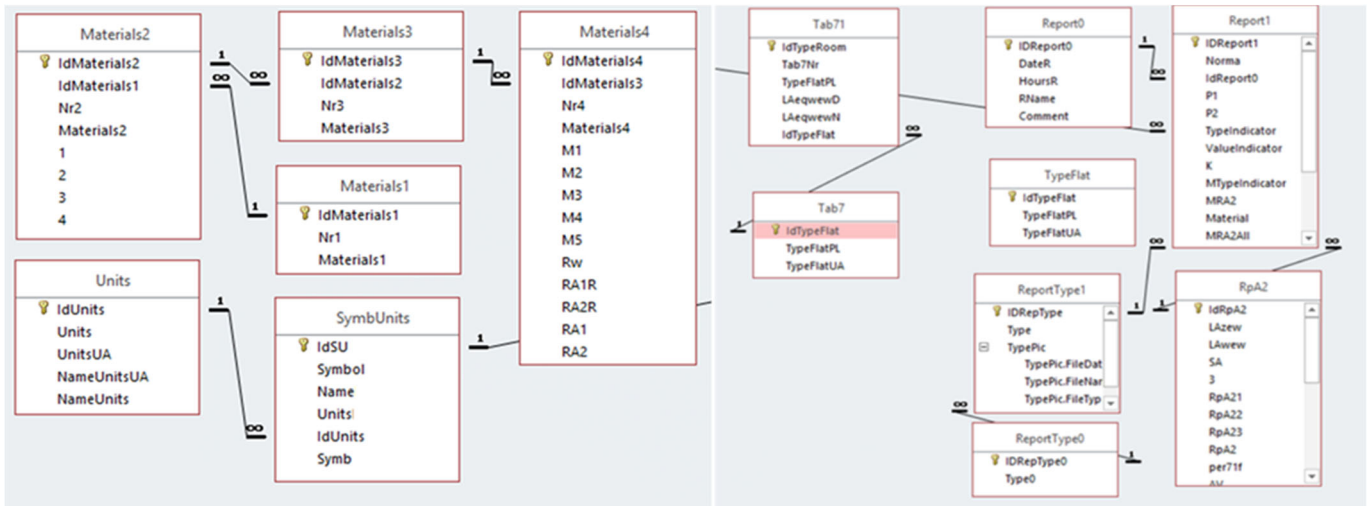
Materials2
IdMaterials2
IdMaterials1
Nr2
Materials2
1
2
3
4

1
∞
∞

Materials3
IdMaterials3
IdMaterials2
Nr3
Materials3

1
∞

Materials4
IdMaterials4
IdMaterials3
Nr4
Materials4
M1
M2
M3
M4
M5
Rw
RA1R
RA2R
RA1
RA2

1

Materials1
IdMaterials1
Nr1
Materials1

Units
IdUnits
Units
UnitsUA
NameUnitsUA
NameUnits

1
∞

SymbUnits
IdSU
Symbol
Name
Units
IdUnits
Symb

1

Tab71
IdTypeRoom
Tab7Nr
TypeFlatPL
LAeqwewD
LAeqwewN
IdTypeFlat

∞

Tab7
IdTypeFlat
TypeFlatPL
TypeFlatUA

1

Report0
IDReport0
DateR
HoursR
RName
Comment

1
∞
∞

Report1
IDReport1
Norma
IdReport0
P1
P2
TypeIndicator
ValueIndicator
K
MTypeIndicator
MRA2
Material
MRA2All

TypeFlat
IdTypeFlat
TypeFlatPL
TypeFlatUA

∞
∞

ReportType1
IDRepType
Type
TypePic
TypePic.FileDat
TypePic.FileNar
TypePic.FileTyp

1
1

RpA2
IdRpA2
LAzew
LAwew
SA
3
RpA21
RpA22
RpA23
RpA2
per71f
AV

∞

ReportType0
IDRepType0
Type0

1